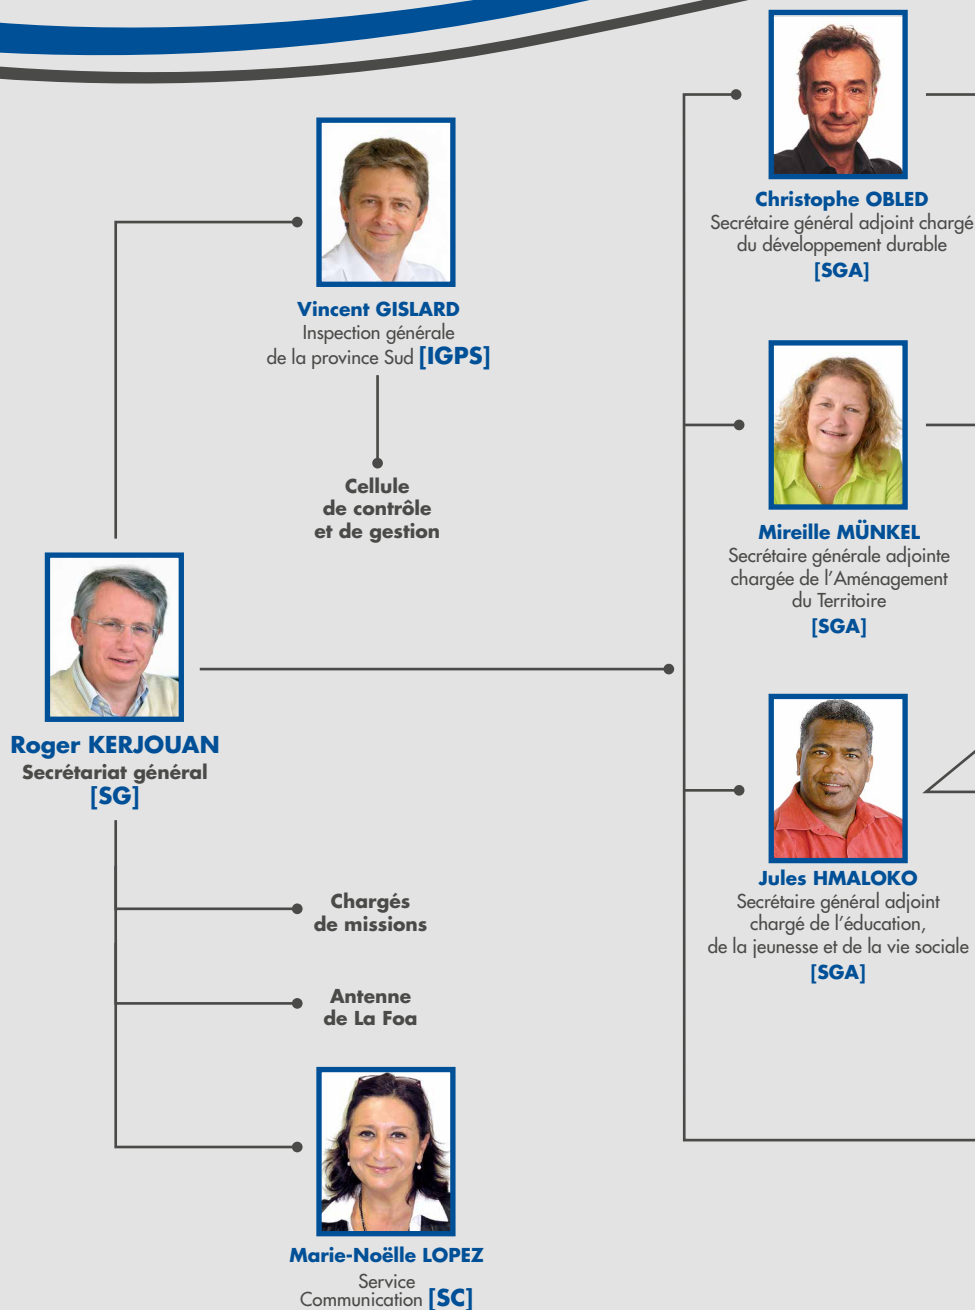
Christophe OBLED
Secrétaire général adjoint chargé du développement durable
[SGA]

Vincent GISLARD
Inspection générale de la province Sud [IGPS]

Cellule de contrôle et de gestion

Mireille MÜNKEL
Secrétaire générale adjointe chargée de l'Aménagement du Territoire
[SGA]

Roger KERJOUAN
Secrétariat général
[SG]

Jules HMALOKO
Secrétaire général adjoint chargé de l'éducation, de la jeunesse et de la vie sociale
[SGA]

Chargés de missions

Antenne de La Foa

Marie-Noëlle LOPEZ
Service Communication [SC]